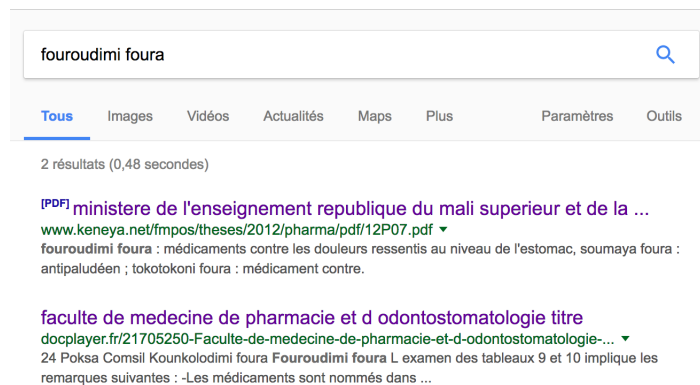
fouroudimi foura

Tous Images Vidéos Actualités Maps Plus Paramètres Outils

2 résultats (0,48 secondes)

[PDF] ministere de l'enseignement republique du mali superieur et de la ...
www.keneya.net/fmpos/theses/2012/pharma/pdf/12P07.pdf ▾
fouroudimi foura : médicaments contre les douleurs ressentis au niveau de l'estomac, soumaya foura : antipaludéen ; tokotokoni foura : médicament contre.

faculte de medecine de pharmacie et d odontostomatologie titre
docplayer.fr/21705250-Faculte-de-medecine-de-pharmacie-et-d-odontostomatologie-... ▾
24 Poksa Comsil Kounkolodimi foura Fouroudimi foura L examen des tableaux 9 et 10 implique les remarques suivantes : -Les médicaments sont nommés dans ...